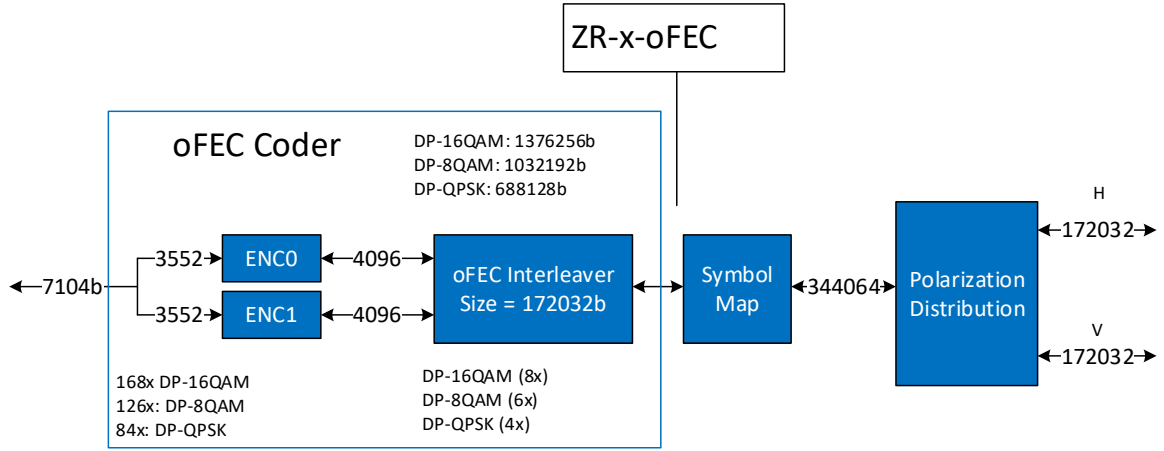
ZR-x-oFEC

oFEC Coder

DP-16QAM: 1376256b
DP-8QAM: 1032192b
DP-QPSK: 688128b

7104b
3552
3552
ENC0
ENC1
4096
4096
oFEC Interleaver Size = 172032b
Symbol Map
344064
Polarization Distribution
H
172032
V
172032

168x DP-16QAM
126x: DP-8QAM
84x: DP-QPSK

DP-16QAM (8x)
DP-8QAM (6x)
DP-QPSK (4x)